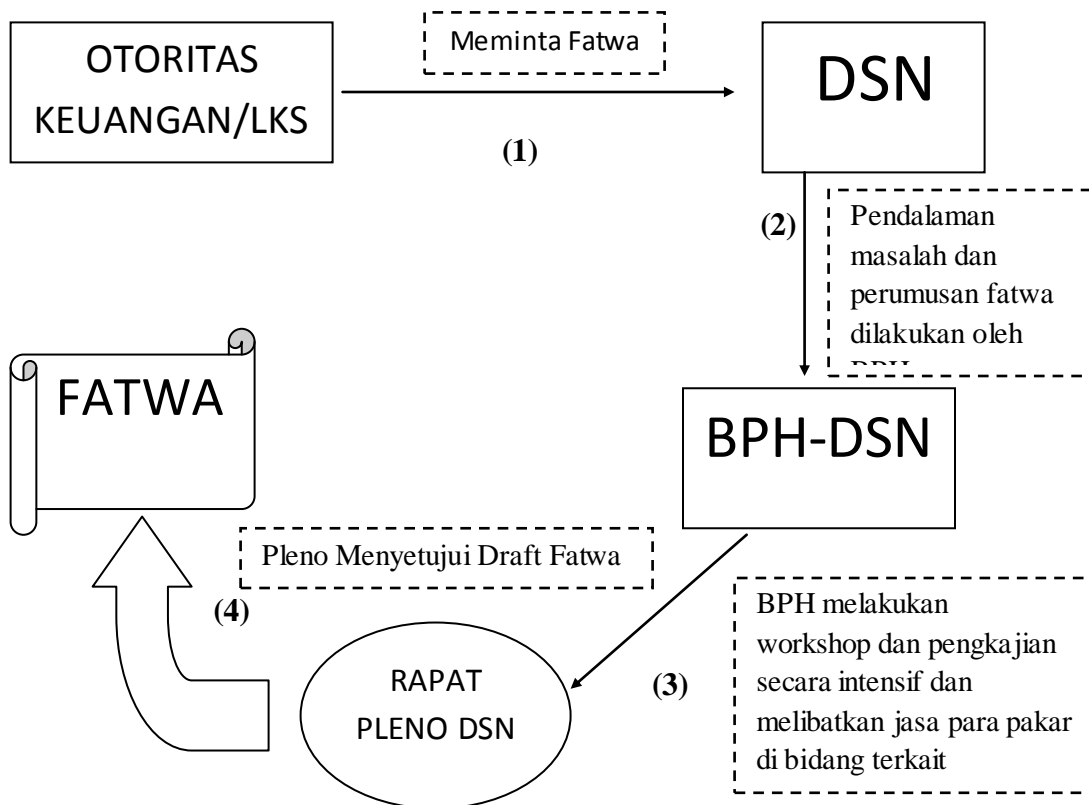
OTORITAS KEUANGAN/LKS

Meminta Fatwa

(1)

DSN

(2)

Pendalaman masalah dan perumusan fatwa dilakukan oleh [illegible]

BPH-DSN

FATWA

Pleno Menyetujui Draft Fatwa

(4)

BPH melakukan workshop dan pengkajian secara intensif dan melibatkan jasa para pakar di bidang terkait

(3)

RAPAT PLENO DSN